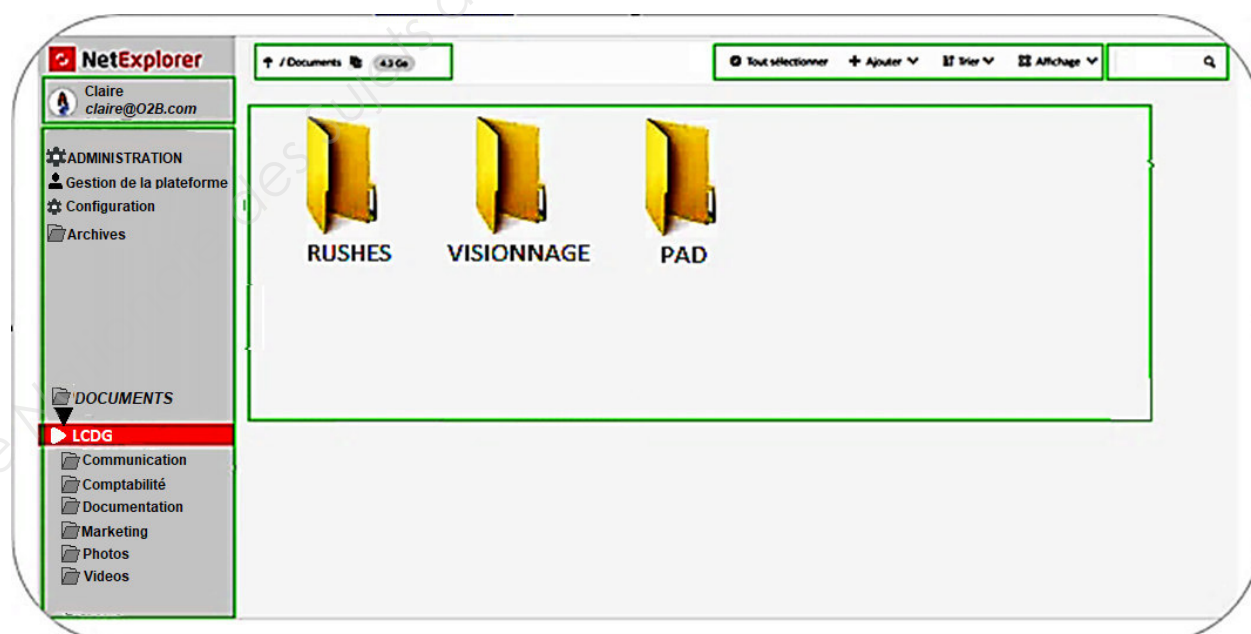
NetExplorer

Claire
claire@O2B.com

ADMINISTRATION
Gestion de la plateforme
Configuration
Archives

DOCUMENTS
LCDG
Communication
Comptabilité
Documentation
Marketing
Photos
Videos

/ Documents 4.3 Go

Tout sélectionner
Ajouter
Trier
Affichage

RUSHES
VISIONNAGE
PAD